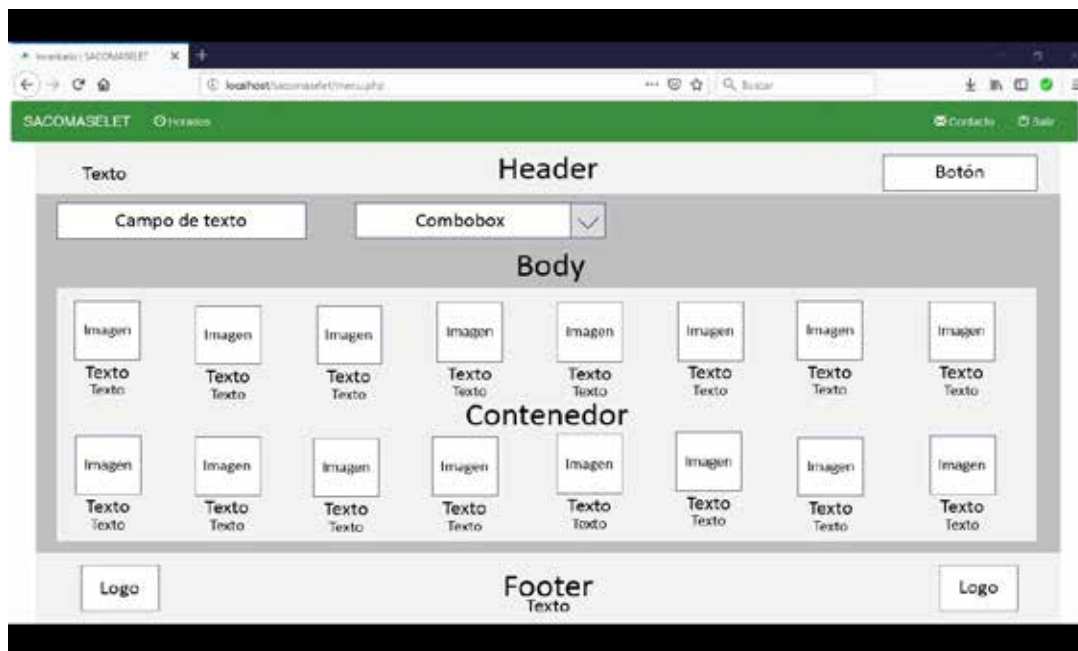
localhost | SACOMASELET

localhost/sacomaselet/menu.php

Buscar

SACOMASELET Horarios

Contacto Salir

Texto

Header

Botón

Campo de texto

Combobox

Body

Imagen
Texto
Texto

Imagen
Texto
Texto

Imagen
Texto
Texto

Imagen
Texto
Texto

Imagen
Texto
Texto

Imagen
Texto
Texto

Imagen
Texto
Texto

Imagen
Texto
Texto

Contenedor

Imagen
Texto
Texto

Imagen
Texto
Texto

Imagen
Texto
Texto

Imagen
Texto
Texto

Imagen
Texto
Texto

Imagen
Texto
Texto

Imagen
Texto
Texto

Imagen
Texto
Texto

Logo

Footer
Texto

Logo